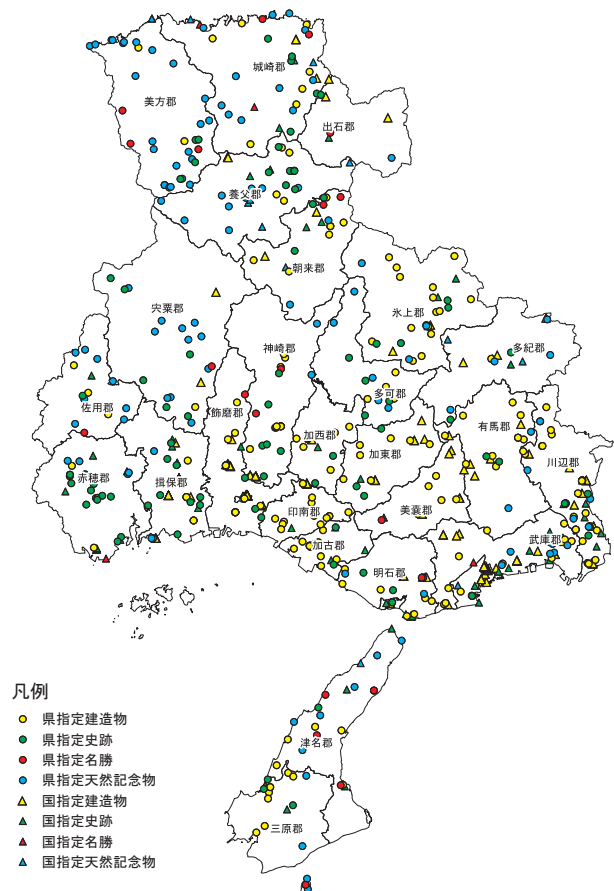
城崎郡
美方郡
出石郡
養父郡
朝来郡
宍粟郡
氷上郡
多紀郡
神崎郡
佐用郡
多可郡
飾磨郡
有馬郡
加西郡
加東郡
川辺郡
赤穂郡
揖保郡
美嚢郡
印南郡
武庫郡
加古郡
明石郡
津名郡
三原郡

凡例
県指定建造物
県指定史跡
県指定名勝
県指定天然記念物
国指定建造物
国指定史跡
国指定名勝
国指定天然記念物